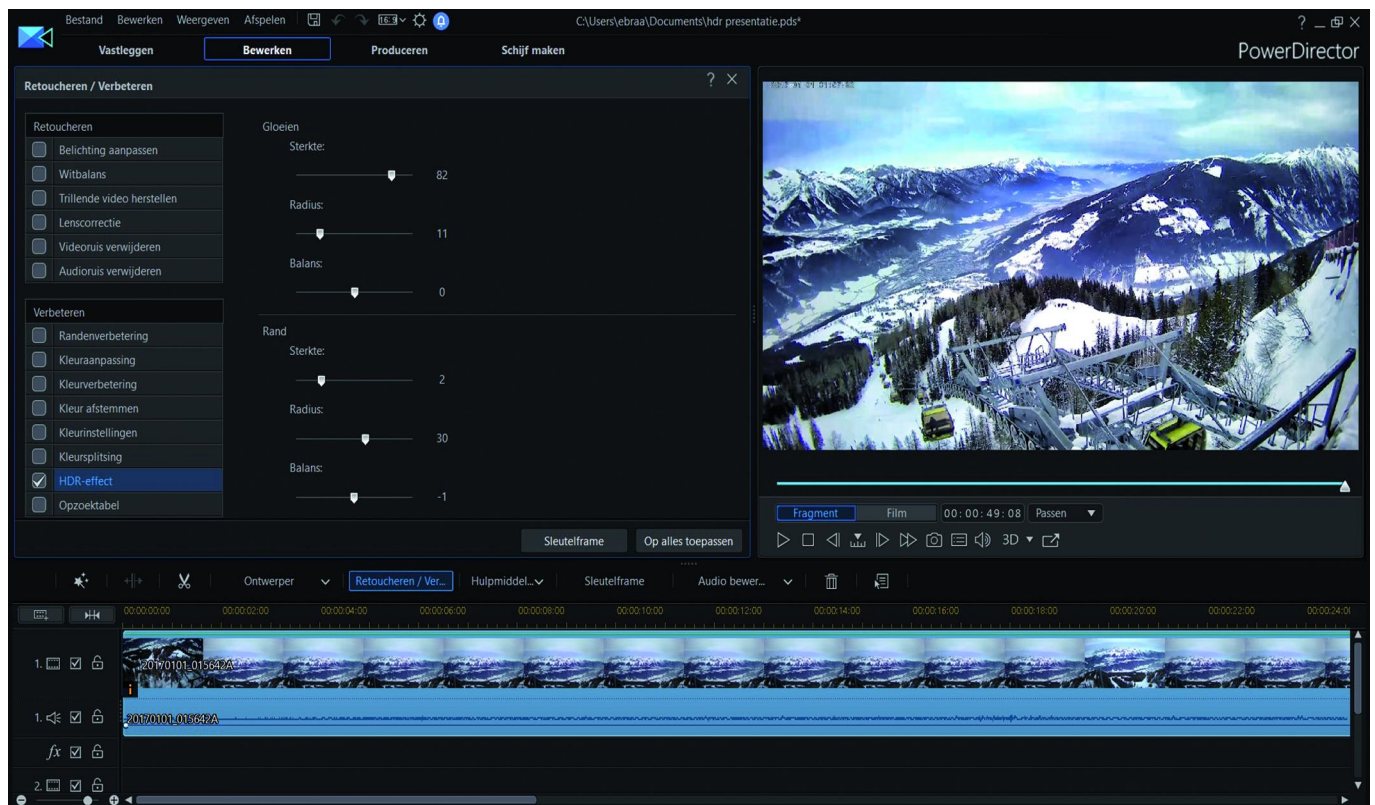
Bestand Bewerken Weergeven Afspelen

C:\Users\ebraa\Documents\hdr presentatie.pds*

? _ ⧉ X

Vastleggen Bewerken Produceren Schijf maken

PowerDirector

Retoucheren / Verbeteren

? X

Retoucheren
Belichting aanpassen
Witbalans
Trillende video herstellen
Lenscorrectie
Videoruis verwijderen
Audioruis verwijderen

Verbeteren
Randenverbetering
Kleuraanpassing
Kleurverbetering
Kleur afstemmen
Kleurinstellingen
Kleursplitsing
HDR-effect
Opzoektabel

Gloeien
Sterkte:
82
Radius:
11
Balans:
0

Rand
Sterkte:
2
Radius:
30
Balans:
-1

Sleutelframe
Op alles toepassen

Fragment Film 00:00:49:08 Passen

3D

Ontwerper
Retoucheren / Ver...
Hulpmiddel...
Sleutelframe
Audio bewer...

00:00:00:00 00:00:02:00 00:00:04:00 00:00:06:00 00:00:08:00 00:00:10:00 00:00:12:00 00:00:14:00 00:00:16:00 00:00:18:00 00:00:20:00 00:00:22:00 00:00:24:0

1.
20170101_015642A
1.
20170101_015642A
fx
2.